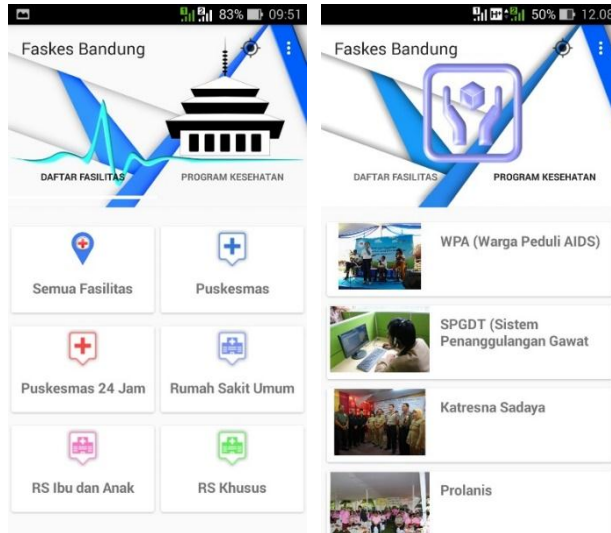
83% 09:51

Faskes Bandung

DAFTAR FASILITAS

PROGRAM KESEHATAN

Semua Fasilitas

Puskesmas

Puskesmas 24 Jam

Rumah Sakit Umum

RS Ibu dan Anak

RS Khusus

50% 12.08

Faskes Bandung

DAFTAR FASILITAS

PROGRAM KESEHATAN

WPA (Warga Peduli AIDS)

SPGDT (Sistem Penanggulangan Gawat

Katresna Sadaya

Prolanis